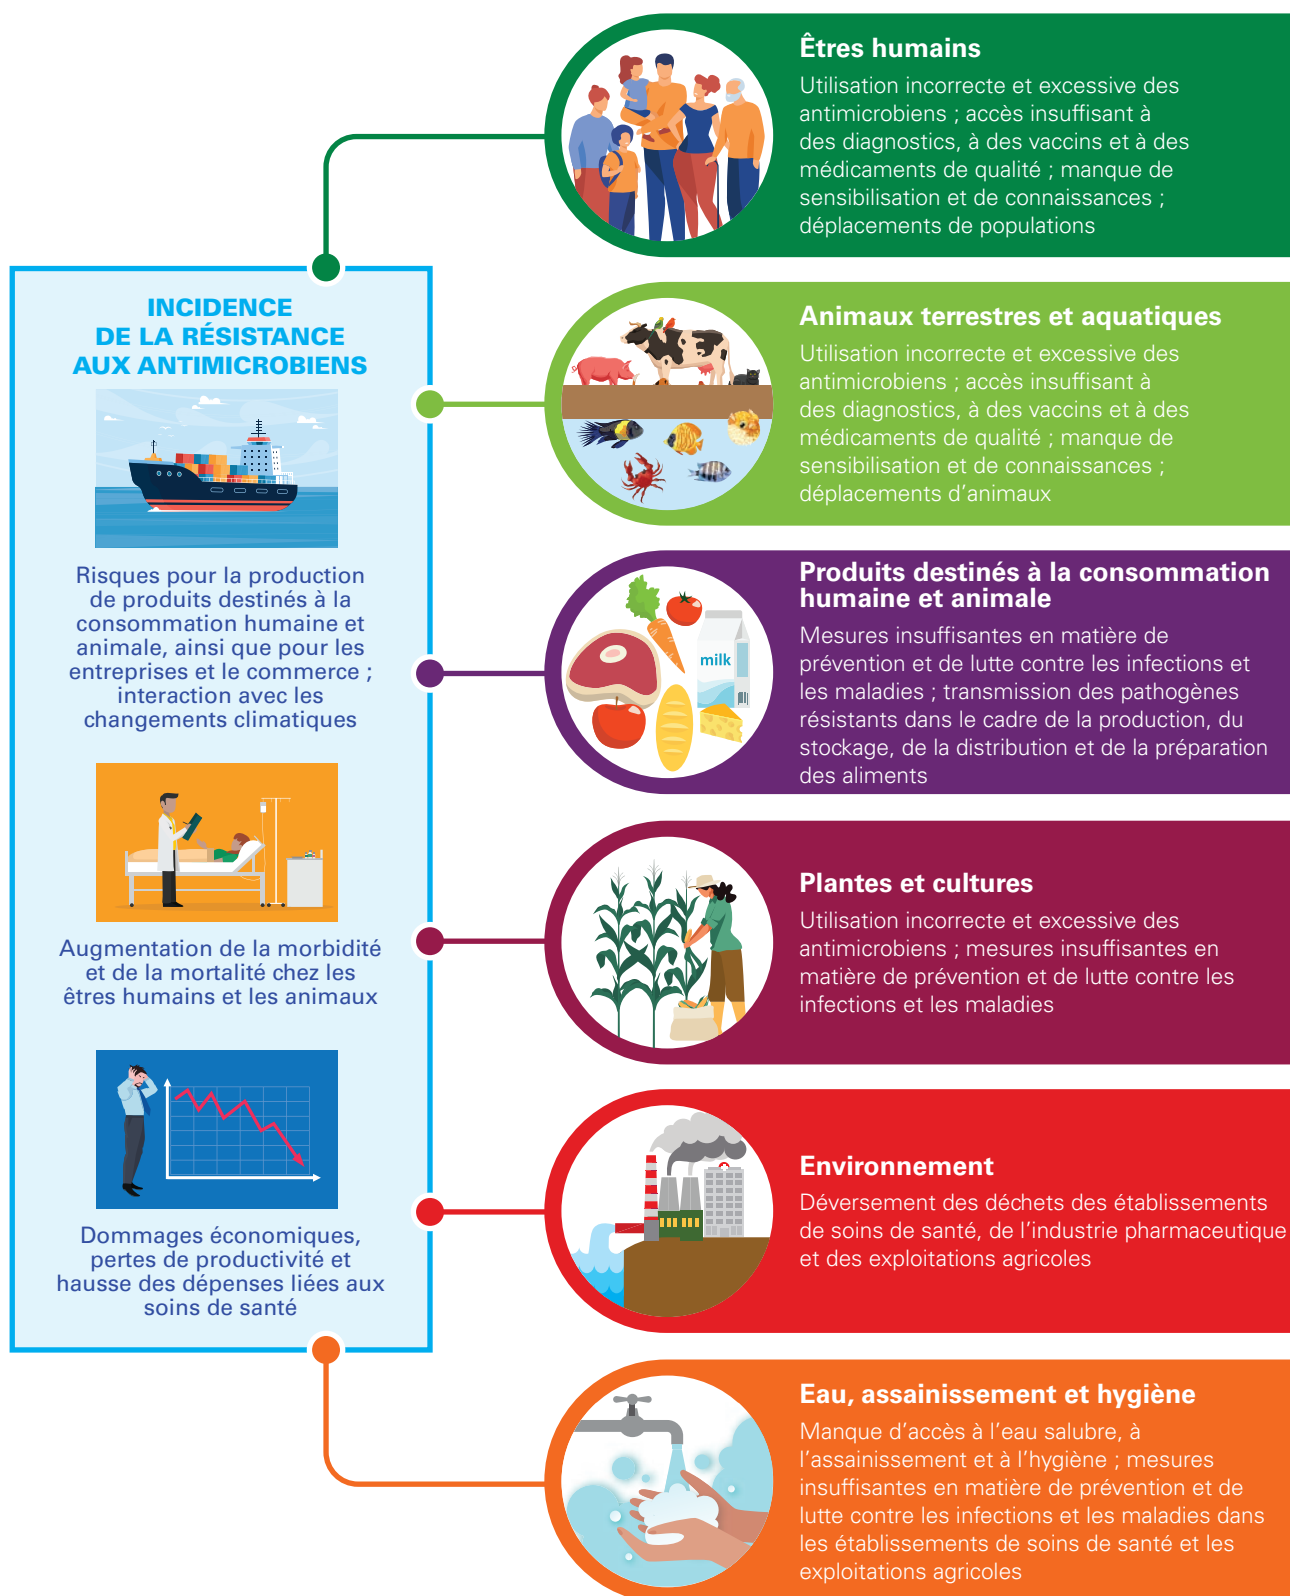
INCIDENCE DE LA RÉSISTANCE AUX ANTIMICROBIENS

Risques pour la production de produits destinés à la consommation humaine et animale, ainsi que pour les entreprises et le commerce ; interaction avec les changements climatiques

Augmentation de la morbidité et de la mortalité chez les êtres humains et les animaux

Dommages économiques, pertes de productivité et hausse des dépenses liées aux soins de santé

Êtres humains
Utilisation incorrecte et excessive des antimicrobiens ; accès insuffisant à des diagnostics, à des vaccins et à des médicaments de qualité ; manque de sensibilisation et de connaissances ; déplacements de populations

Animaux terrestres et aquatiques
Utilisation incorrecte et excessive des antimicrobiens ; accès insuffisant à des diagnostics, à des vaccins et à des médicaments de qualité ; manque de sensibilisation et de connaissances ; déplacements d'animaux

Produits destinés à la consommation humaine et animale
milk
Mesures insuffisantes en matière de prévention et de lutte contre les infections et les maladies ; transmission des pathogènes résistants dans le cadre de la production, du stockage, de la distribution et de la préparation des aliments

Plantes et cultures
Utilisation incorrecte et excessive des antimicrobiens ; mesures insuffisantes en matière de prévention et de lutte contre les infections et les maladies

Environnement
Déversement des déchets des établissements de soins de santé, de l'industrie pharmaceutique et des exploitations agricoles

Eau, assainissement et hygiène
Manque d'accès à l'eau salubre, à l'assainissement et à l'hygiène ; mesures insuffisantes en matière de prévention et de lutte contre les infections et les maladies dans les établissements de soins de santé et les exploitations agricoles